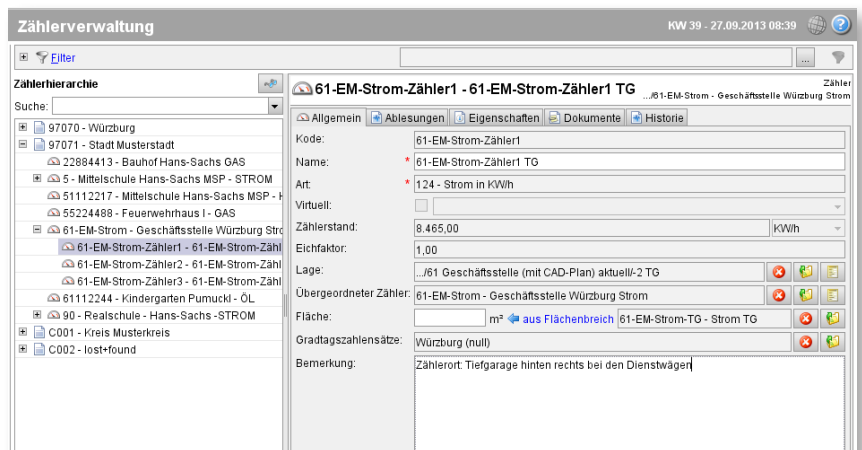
Zählerverwaltung

KW 39 - 27.09.2013 08:39

Filter

...

Zählerhierarchie

Suche:

97070 - Würzburg
97071 - Stadt Musterstadt
22884413 - Bauhof Hans-Sachs GAS
5 - Mittelschule Hans-Sachs MSP - STROM
51112217 - Mittelschule Hans-Sachs MSP - H
55224488 - Feuerwehrhaus I - GAS
61-EM-Strom - Geschäftsstelle Würzburg Strc
61-EM-Strom-Zähler1 - 61-EM-Strom-Zähl
61-EM-Strom-Zähler2 - 61-EM-Strom-Zähl
61-EM-Strom-Zähler3 - 61-EM-Strom-Zähl
61112244 - Kindergarten Pumuckl - ÖL
90 - Realschule - Hans-Sachs -STROM
C001 - Kreis Musterkreis
C002 - lost+found

61-EM-Strom-Zähler1 - 61-EM-Strom-Zähler1 TG

Zähler
.../61 Geschäftsstelle Würzburg Strom

Allgemein | Ablesungen | Eigenschaften | Dokumente | Historie

Kode: 61-EM-Strom-Zähler1
Name: * 61-EM-Strom-Zähler1 TG
Art: * 124 - Strom in KW/h
Virtuell:
Zählerstand: 8.465,00 KW/h
Eichfaktor: 1,00
Lage: .../61 Geschäftsstelle (mit CAD-Plan) aktuell/-2 TG
Übergeordneter Zähler: 61-EM-Strom - Geschäftsstelle Würzburg Strom
Fläche: m² aus Flächenbreich 61-EM-Strom-TG - Strom TG
Gradtagszahlensätze: Würzburg (null)
Bemerkung: Zählerort: Tiefgarage hinten rechts bei den Dienstwägen